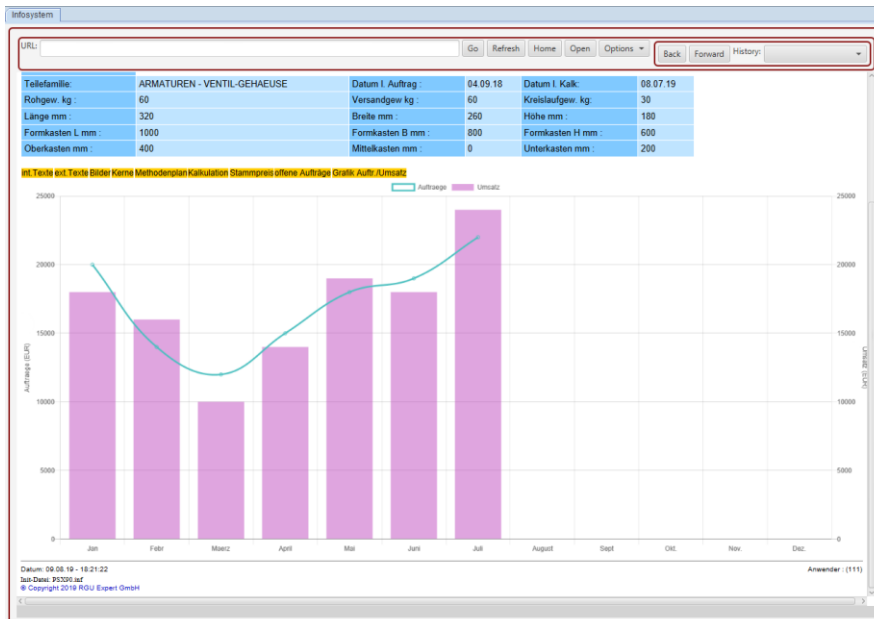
Infosystem

URL: Go Refresh Home Open Options ▾ Back Forward History:

| Teilefamilie: | ARMATUREN - VENTIL-GEHAEUSE | Datum l. Auftrag : | 04.09.18 | Datum l. Kalk: | 08.07.19 |
|---|---|---|---|---|---|
| Rohgew. kg : | 60 | Versandgew kg : | 60 | Kreislaufgew. kg: | 30 |
| Länge mm : | 320 | Breite mm : | 260 | Höhe mm : | 180 |
| Formkasten L mm : | 1000 | Formkasten B mm : | 800 | Formkasten H mm : | 600 |
| Oberkasten mm : | 400 | Mittelkasten mm : | 0 | Unterkasten mm : | 200 |

int.Texte ext.Texte Bilder Kerne Methodenplan Kalkulation Stammpreis offene Aufträge Grafik Auftr./Umsatz

Auftraege Umsatz

25000 20000 15000 10000 5000 0

Auftraege (EUR)

Umsatz (EUR)

25000 20000 15000 10000 5000 0

Jan Febr Maerz April Mai Juni Juli August Sept Okt. Nov. Dez.

Datum: 09.08.19 - 18:21:22

Anwender : (111)

Init-Datei: PSX90.inf

© Copyright 2019 RGU Expert GmbH